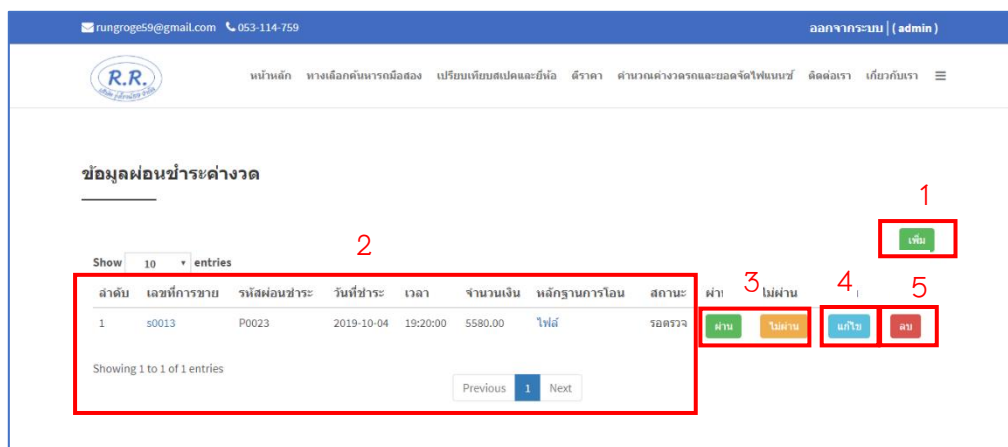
rungroge59@gmail.com 053-114-759 ออกจากระบบ | ( admin )

R.R.

หน้าหลัก ทางเลือกค้นหารถมือสอง เปรียบเทียบสเปคและยี่ห้อ ดีราคา คำนวณค่างวดรถและยอดจัดไฟแนนซ์ ติดต่อเรา เกี่ยวกับเรา ≡

ข้อมูลผ่อนชำระค่างวด

1

เพิ่ม

2

Show 10 entries

| ลำดับ | เลขที่การขาย | รหัสผ่อนชำระ | วันที่ชำระ | เวลา | จำนวนเงิน | หลักฐานการโอน | สถานะ | ผ่าน | ไม่ผ่าน |
|---|---|---|---|---|---|---|---|---|---|
| 1 | s0013 | P0023 | 2019-10-04 | 19:20:00 | 5580.00 | ไฟล์ | รอตรวจ | ผ่าน | ไม่ผ่าน |

3 4 5

แก้ไข ลบ

Showing 1 to 1 of 1 entries

Previous 1 Next